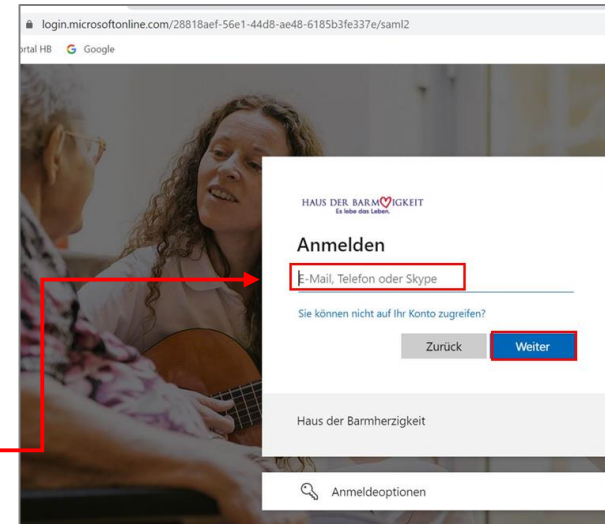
login.microsoftonline.com/28818aef-56e1-44d8-ae48-6185b3fe337e/saml2

rtal HB Google

HAUS DER BARMHERZIGKEIT
Es lebe das Leben.

Anmelden

E-Mail, Telefon oder Skype

Sie können nicht auf Ihr Konto zugreifen?

Zurück

Weiter

Haus der Barmherzigkeit

Anmeldeoptionen